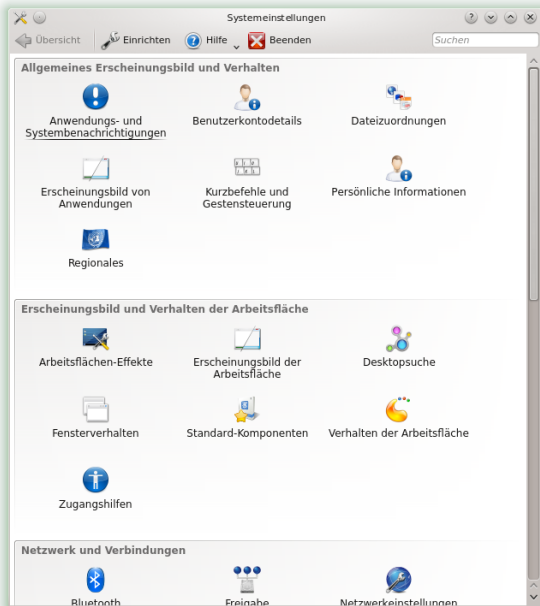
Systemeinstellungen

Übersicht | Einrichten | Hilfe | Beenden | Suchen

Allgemeines Erscheinungsbild und Verhalten

Anwendungs- und Systembenachrichtigungen

Benutzerkontodetails

Dateizuordnungen

Erscheinungsbild von Anwendungen

Kurzbefehle und Gestensteuerung

Persönliche Informationen

Regionales

Erscheinungsbild und Verhalten der Arbeitsfläche

Arbeitsflächen-Effekte

Erscheinungsbild der Arbeitsfläche

Desktopsuche

Fensterverhalten

Standard-Komponenten

Verhalten der Arbeitsfläche

Zugangshilfen

Netzwerk und Verbindungen

Bluetooth

Freigabe

Netzwerkeinstellungen